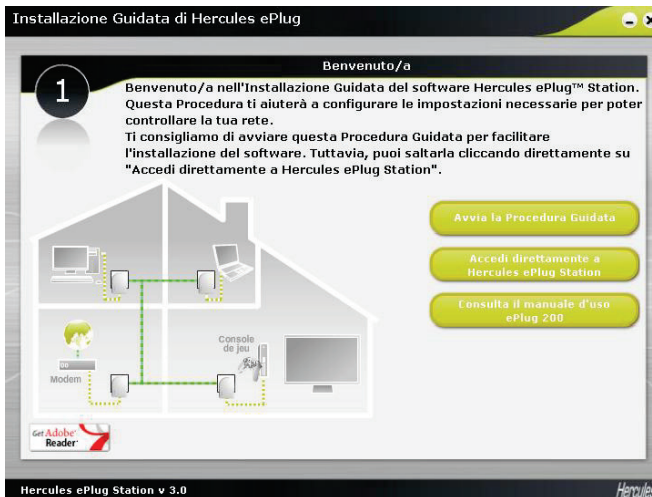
Installazione Guidata di Hercules ePlug

1

Benvenuto/a

Benvenuto/a nell'Installazione Guidata del software Hercules ePlug™ Station. Questa Procedura ti aiuterà a configurare le impostazioni necessarie per poter controllare la tua rete.
Ti consigliamo di avviare questa Procedura Guidata per facilitare l'installazione del software. Tuttavia, puoi saltarla cliccando direttamente su "Accedi direttamente a Hercules ePlug Station".

Avvia la Procedura Guidata

Accedi direttamente a Hercules ePlug Station

Consulta il manuale d'uso ePlug 200

Console de jeu

Modem

Get Adobe Reader

Hercules ePlug Station v 3.0

Hercules